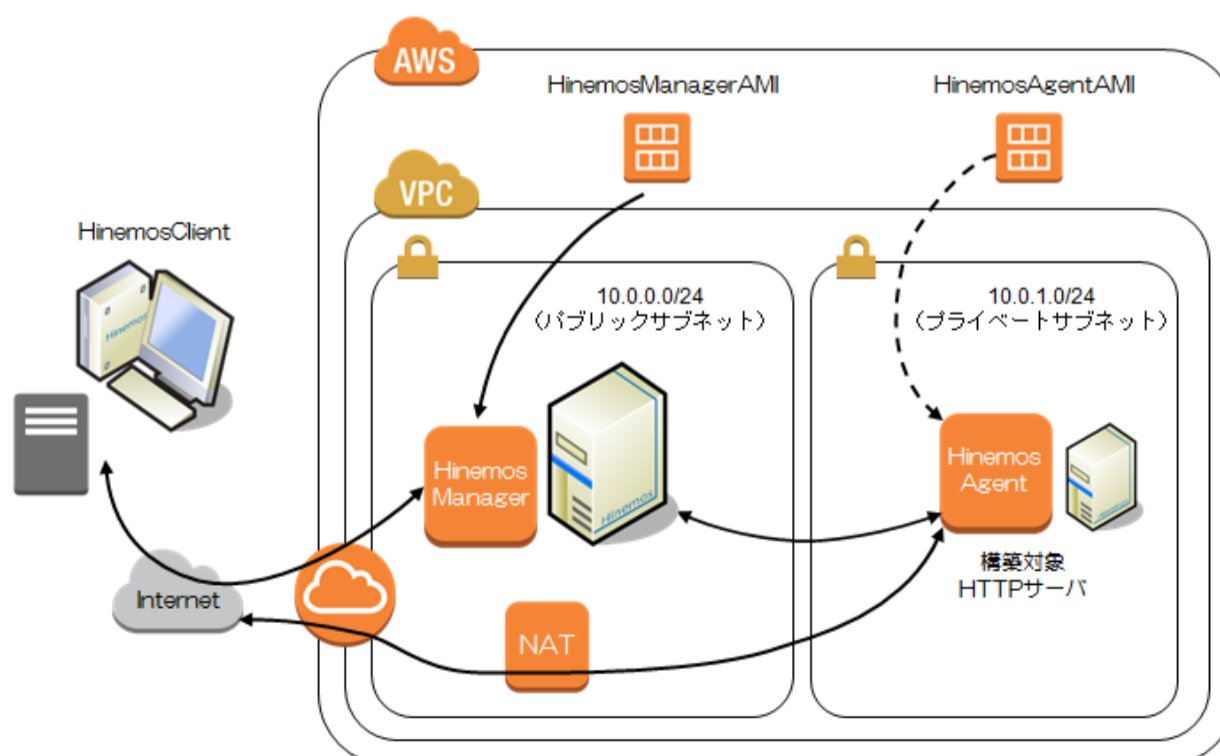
AWS

HinemosManagerAMI

HinemosAgentAMI

VPC

HinemosClient

Hinemos

10.0.0.0/24
（パブリックサブネット）

10.0.1.0/24
（プライベートサブネット）

Hinemos Manager

Hinemos

Hinemos Agent

構築対象
HTTPサーバ

Internet

NAT